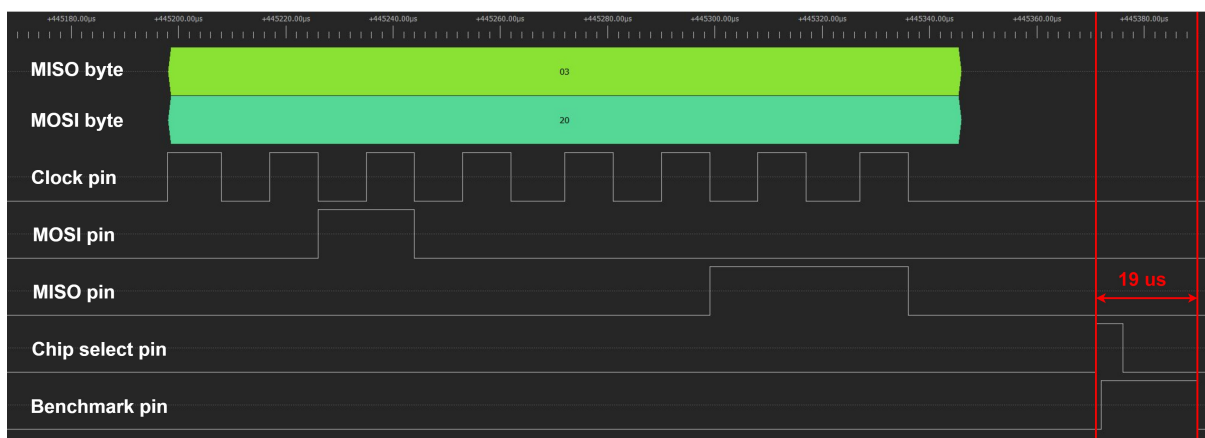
+445180.00μs +445200.00μs +445220.00μs +445240.00μs +445260.00μs +445280.00μs +445300.00μs +445320.00μs +445340.00μs +445360.00μs +445380.00μs

MISO byte
03

MOSI byte
20

Clock pin

MOSI pin

MISO pin

19 us

Chip select pin

Benchmark pin